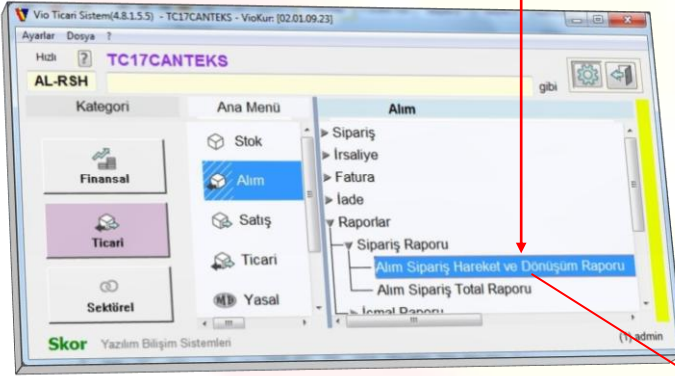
Vio Ticari Sistem(4.8.1.5.5) - TC17CANTEKS - VioKur: [02.01.09.23]

Ayarlar Dosya ?

Hızlı ? TC17CANTEKS

AL-RSH

gibi

Kategori

Finansal

Ticari

Sektürel

Ana Menü

Stok

Alım

Satış

Ticari

Yasal

Alım

Sipariş
İrsaliye
Fatura
İade
Raporlar
Sipariş Raporu
Alım Sipariş Hareket ve Dönüşüm Raporu
Alım Sipariş Total Raporu
İcmal Raporu

Skor Yazılım Bilişim Sistemleri

(1) admin